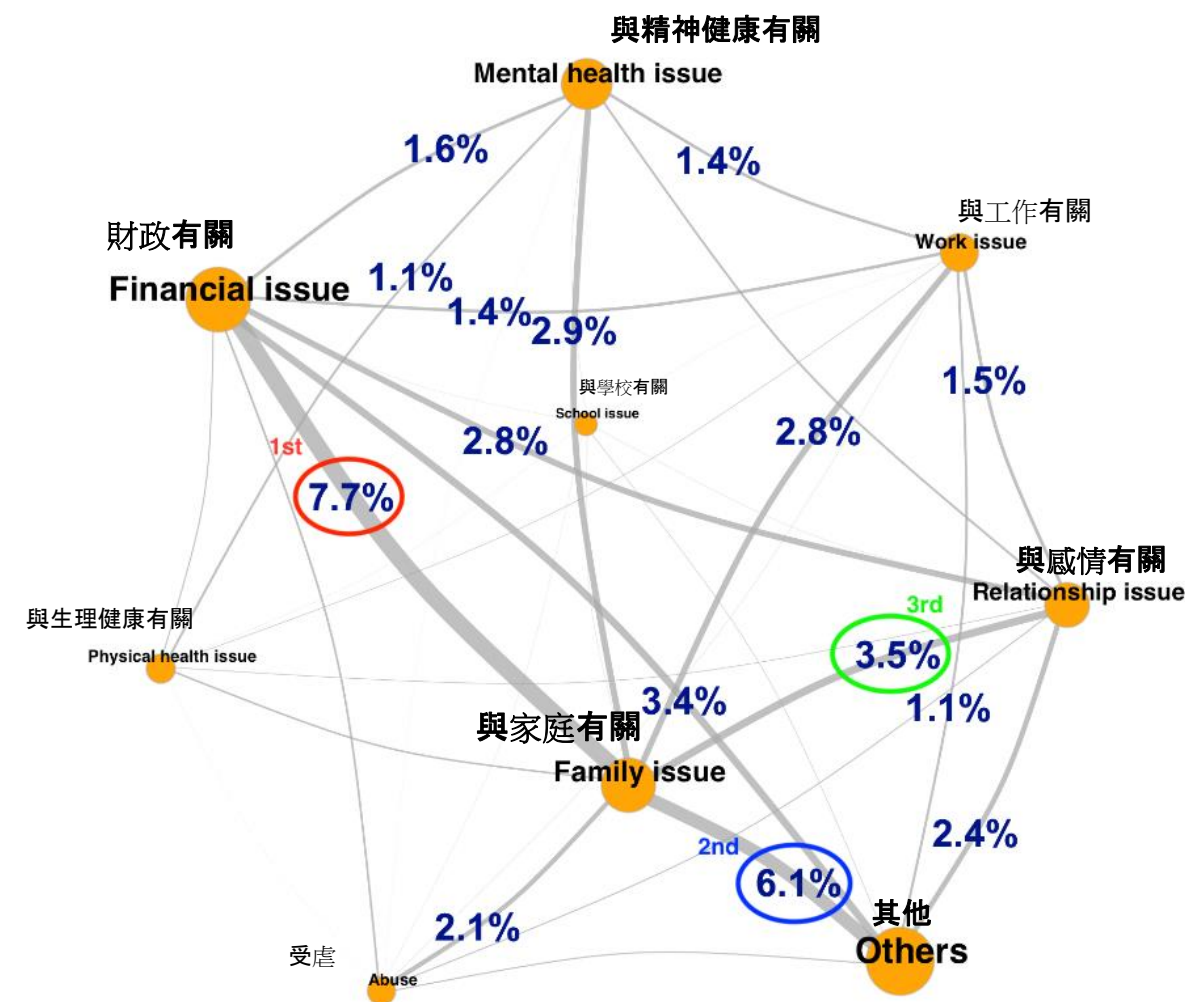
與精神健康有關
Mental health issue

1.6%
1.4%

與工作有關
Work issue

財政有關
Financial issue

1.1%
1.4%
2.9%

1.5%

與學校有關
School issue

1st
7.7%
2.8%
2.8%

與感情有關
Relationship issue

3rd
3.5%

與生理健康有關
Physical health issue

3.4%
1.1%

與家庭有關
Family issue

2.4%

2nd
6.1%

2.1%

其他
Others

受虐
Abuse